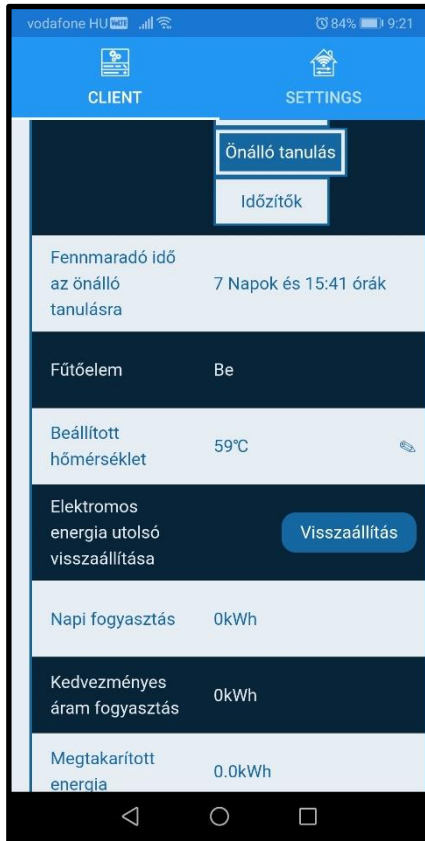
vodafone HU 84% 9:21

CLIENT

SETTINGS

Önálló tanulás

Időzítők

Fennmaradó idő az önálló tanulásra
7 Napok és 15:41 órák

Fűtőelem
Be

Beállított hőmérséklet
59°C

Elektromos energia utolsó visszaállítása
Visszaállítás

Napi fogyasztás
0kWh

Kedvezményes áram fogyasztás
0kWh

Megtakarított energia
0.0kWh